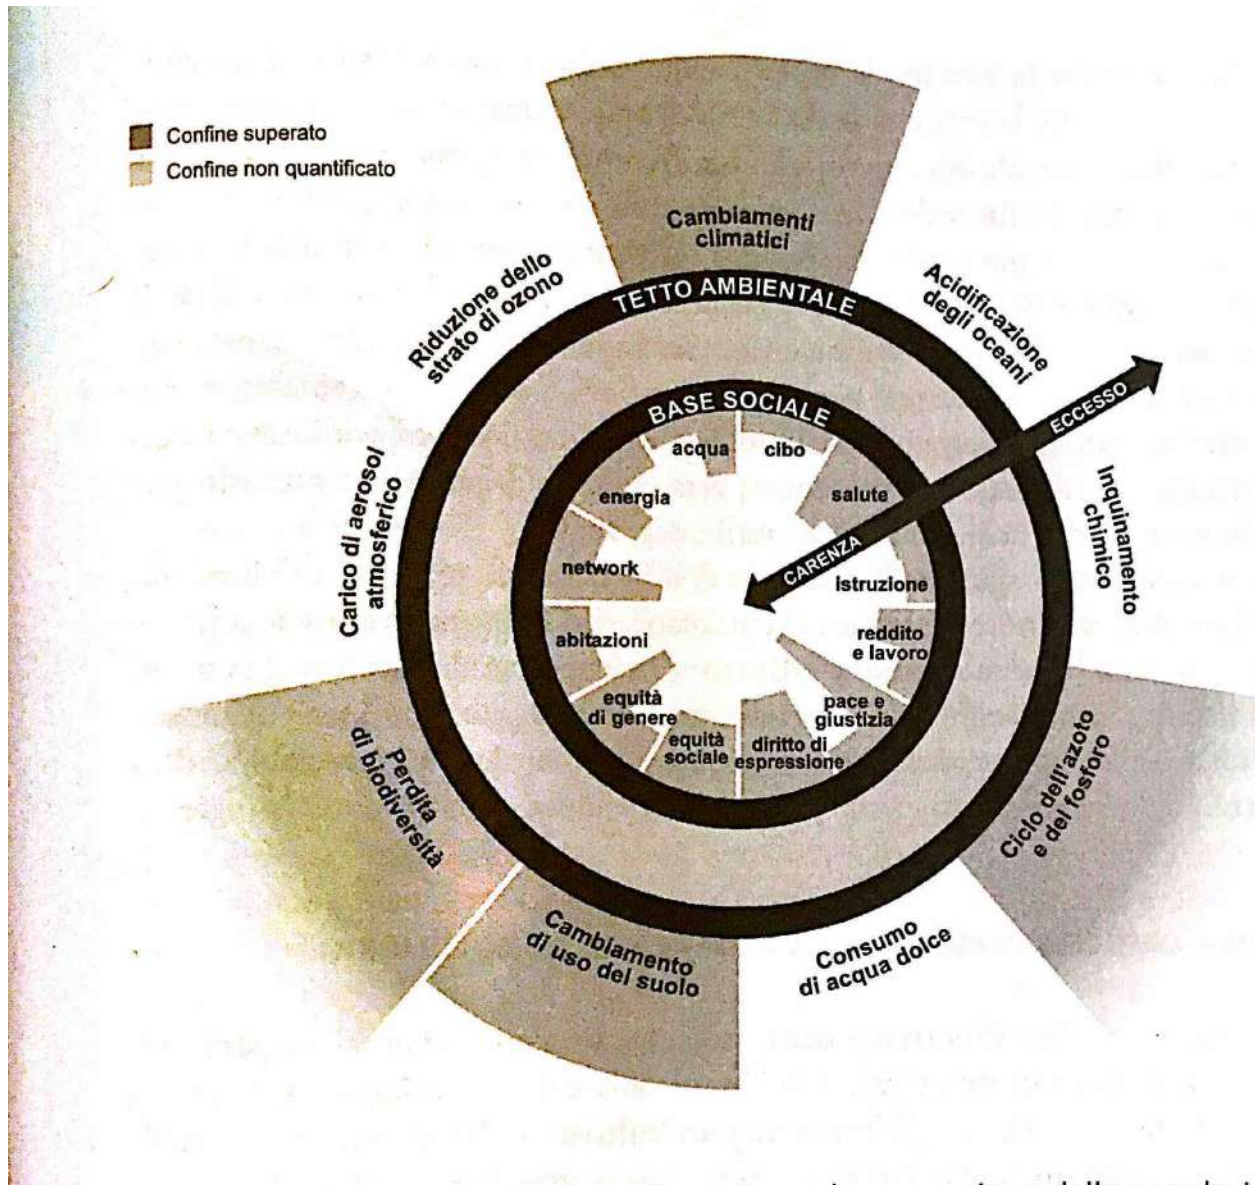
Confine superato
Confine non quantificato

Cambiamenti climatici
TETTO AMBIENTALE
Acidificazione degli oceani
Inquinamento chimico
Ciclo dell'azoto e del fosforo
Consumo di acqua dolce
Cambiamento di uso del suolo
Perdita di biodiversità
Carico di aerosol atmosferico
Riduzione dello strato di ozono

ECCESSO
CARENZA

BASE SOCIALE
acqua
cibo
salute
istruzione
reddito e lavoro
pace e giustizia
diritto di espressione
equità sociale
equità di genere
abitazioni
network
energia